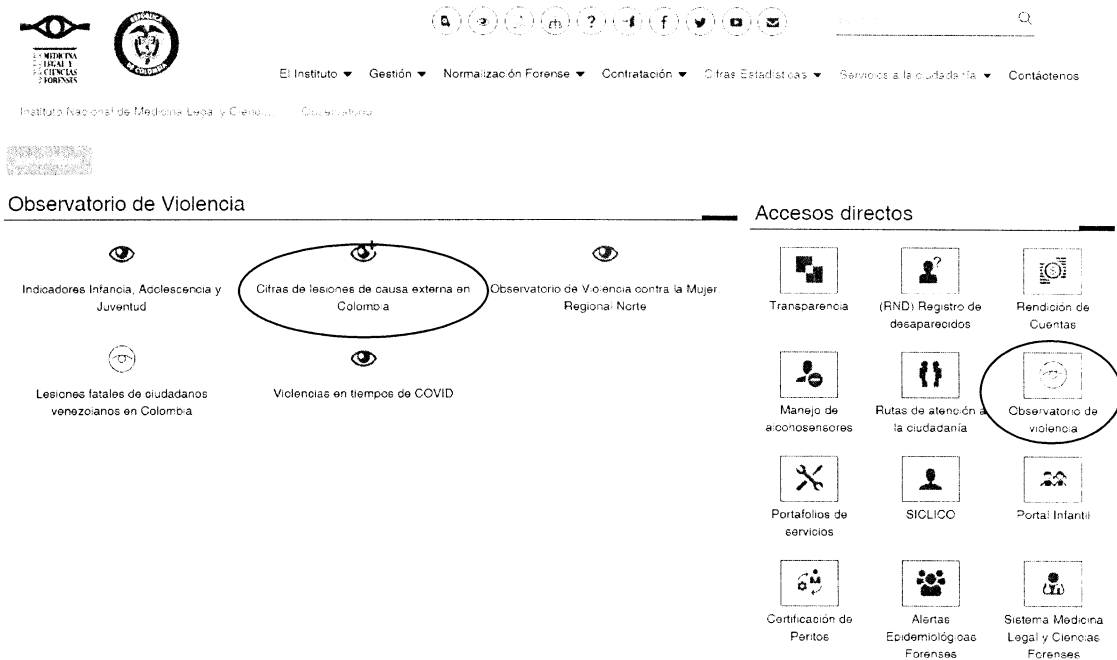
MEDICINA LEGAL Y CIENCIAS FORENSES

REPÚBLICA DE COLOMBIA

El Instituto ▾ Gestión ▾ Normalización Forense ▾ Contratación ▾ Cifras Estadísticas ▾ Servicios a la ciudadanía ▾ Contáctenos

Instituto Nacional de Medicina Legal y Cienc... Observatorio

Observatorio de Violencia

Indicadores Infancia, Adolescencia y Juventud

Cifras de lesiones de causa externa en Colombia

Observatorio de Violencia contra la Mujer Regional Norte

Lesiones fatales de ciudadanos venezolanos en Colombia

Violencias en tiempos de COVID

Accesos directos

Transparencia

(RND) Registro de desaparecidos

Rendición de Cuentas

Manejo de alcohosensores

Rutas de atención a la ciudadanía

Observatorio de violencia

Portafolios de servicios

SICLICO

Portal Infantil

Certificación de Peritos

Alertas Epidemiológicas Forenses

Sistema Medicina Legal y Ciencias Forenses